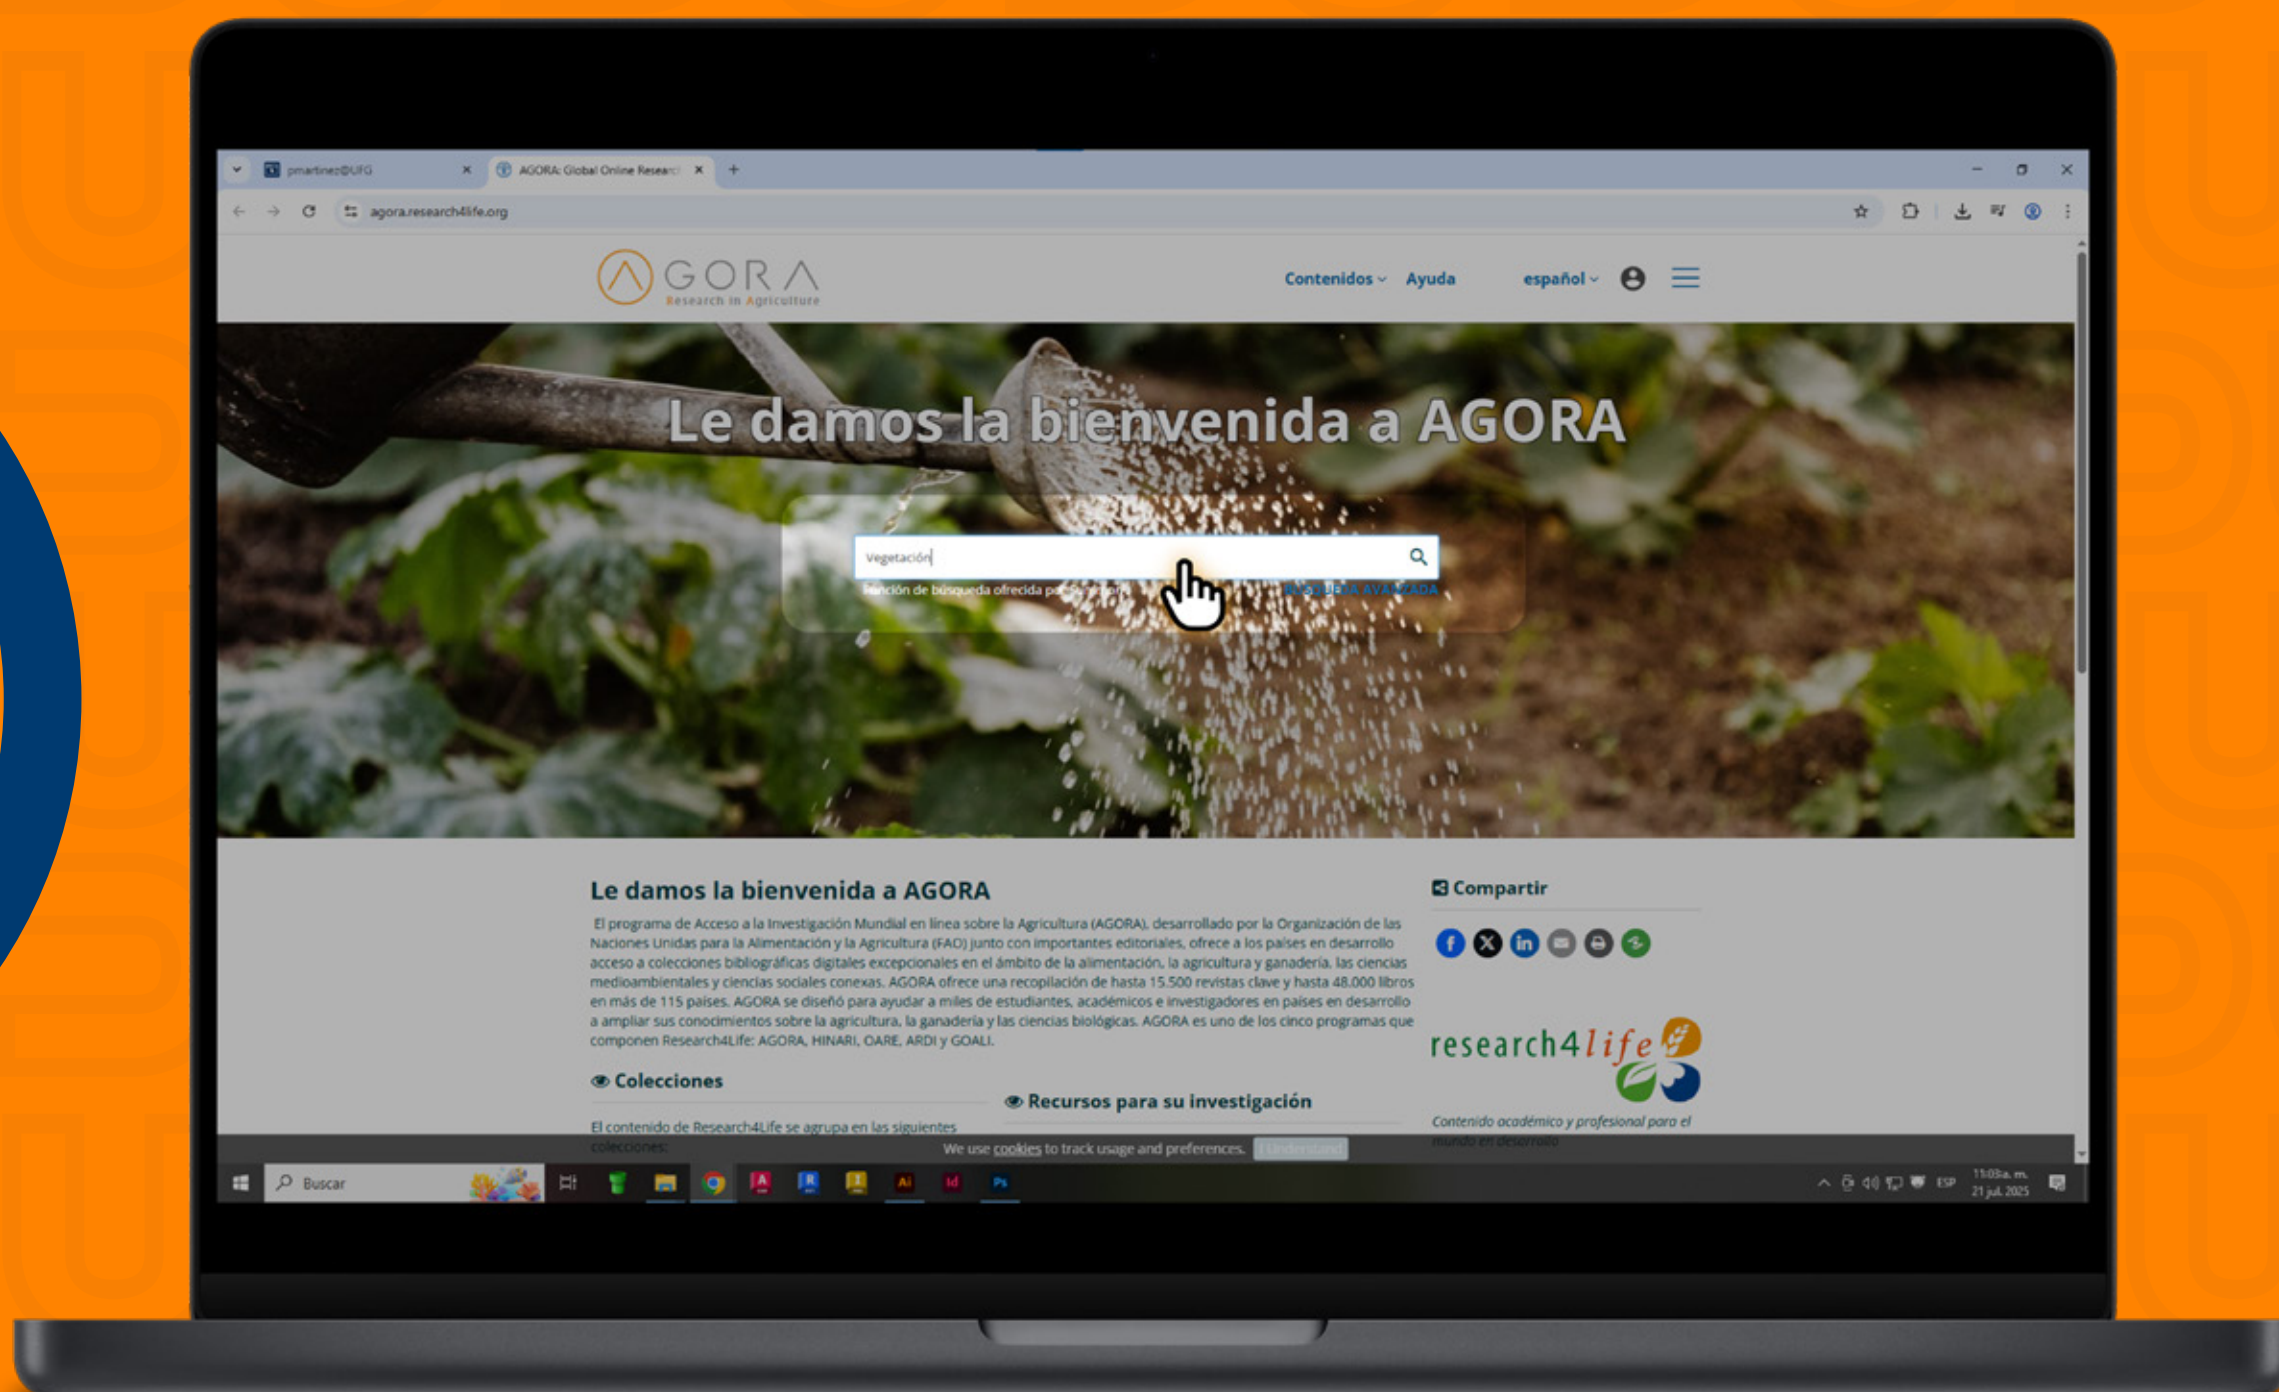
pmartinez@UFG ×
AGORA: Global Online Researc ×
+

agora.research4life.org

AGORA
Research in Agriculture

Contenidos Ayuda español

Le damos la bienvenida a AGORA

Vegetación

Función de búsqueda ofrecida po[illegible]
BÚSQUEDA AVANZADA

Le damos la bienvenida a AGORA

El programa de Acceso a la Investigación Mundial en línea sobre la Agricultura (AGORA), desarrollado por la Organización de las Naciones Unidas para la Alimentación y la Agricultura (FAO) junto con importantes editoriales, ofrece a los países en desarrollo acceso a colecciones bibliográficas digitales excepcionales en el ámbito de la alimentación, la agricultura y ganadería, las ciencias medioambientales y ciencias sociales conexas. AGORA ofrece una recopilación de hasta 15.500 revistas clave y hasta 48.000 libros en más de 115 países. AGORA se diseñó para ayudar a miles de estudiantes, académicos e investigadores en países en desarrollo a ampliar sus conocimientos sobre la agricultura, la ganadería y las ciencias biológicas. AGORA es uno de los cinco programas que componen Research4Life: AGORA, HINARI, OARE, ARDI y GOALI.

Colecciones

El contenido de Research4Life se agrupa en las siguientes colecciones:

Recursos para su investigación

Compartir

research4life

Contenido académico y profesional para el mundo en desarrollo

We use cookies to track usage and preferences. I Understand

Buscar

ESP 11:03 a. m. 21 jul. 2025